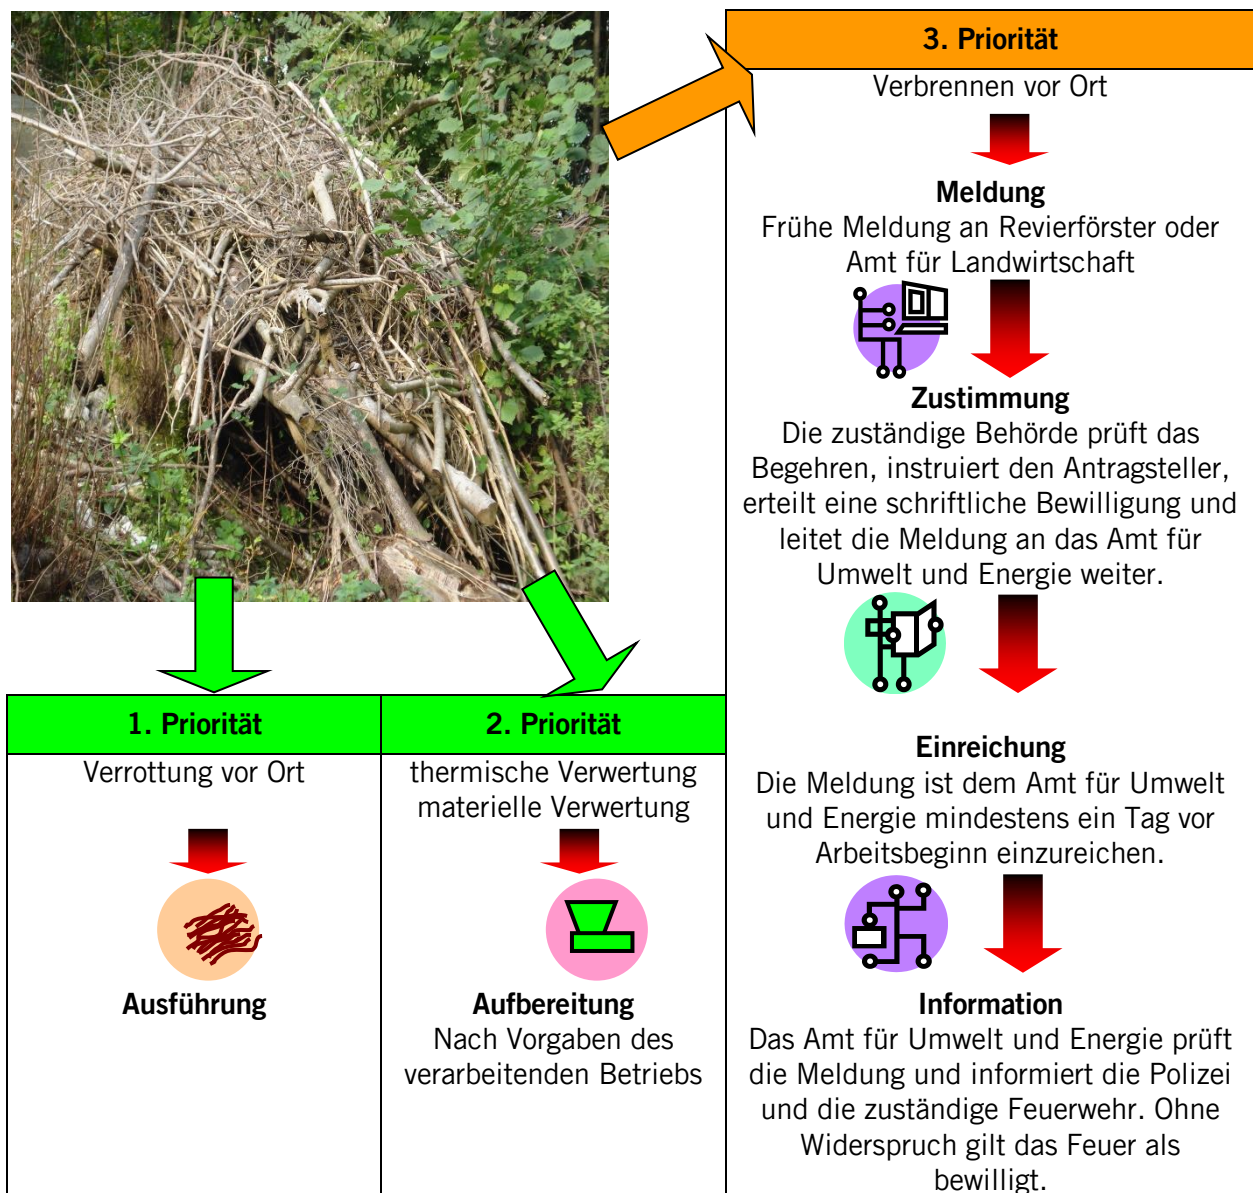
3. Priorität

Verbrennen vor Ort

**Meldung**
Frühe Meldung an Revierförster oder Amt für Landwirtschaft

**Zustimmung**
Die zuständige Behörde prüft das Begehren, instruiert den Antragsteller, erteilt eine schriftliche Bewilligung und leitet die Meldung an das Amt für Umwelt und Energie weiter.

**Einreichung**
Die Meldung ist dem Amt für Umwelt und Energie mindestens ein Tag vor Arbeitsbeginn einzureichen.

**Information**
Das Amt für Umwelt und Energie prüft die Meldung und informiert die Polizei und die zuständige Feuerwehr. Ohne Widerspruch gilt das Feuer als bewilligt.

| 1. Priorität | 2. Priorität |
|---|---|
| Verrottung vor Ort | thermische Verwertung materielle Verwertung |
| **Ausführung** | **Aufbereitung** Nach Vorgaben des verarbeitenden Betriebs |